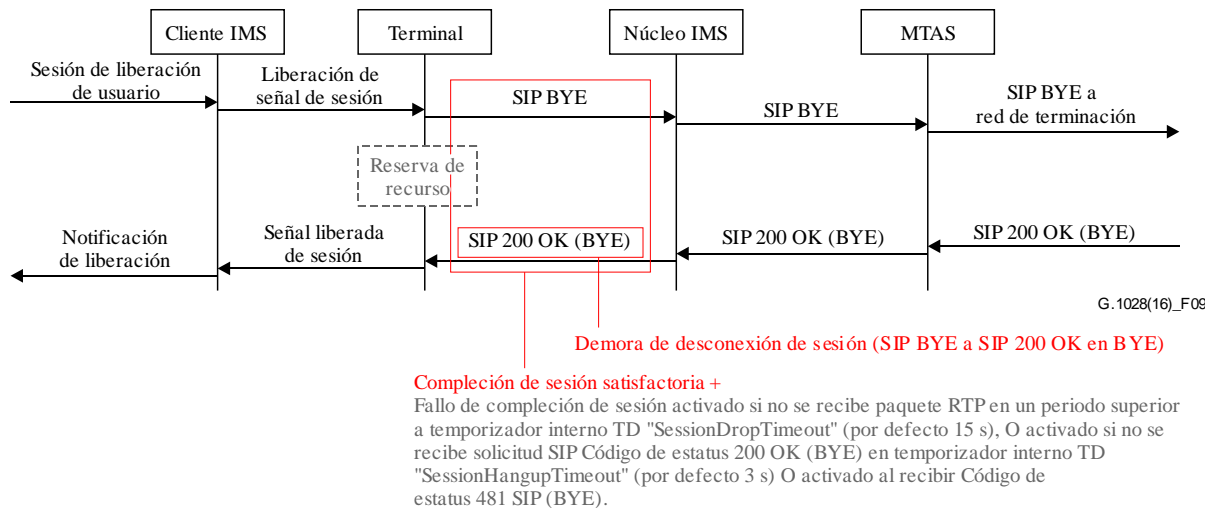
Cliente IMS

Terminal

Núcleo IMS

MTAS

Sesión de liberación de usuario

Liberación de señal de sesión

SIP BYE

SIP BYE

SIP BYE a red de terminación

Reserva de recurso

Notificación de liberación

Señal liberada de sesión

SIP 200 OK (BYE)

SIP 200 OK (BYE)

SIP 200 OK (BYE)

G.1028(16)_F09

Demora de desconexión de sesión (SIP BYE a SIP 200 OK en BYE)

Compleción de sesión satisfactoria +
Fallo de compleción de sesión activado si no se recibe paquete RTP en un periodo superior a temporizador interno TD "SessionDropTimeout" (por defecto 15 s), O activado si no se recibe solicitud SIP Código de estatus 200 OK (BYE) en temporizador interno TD "SessionHangupTimeout" (por defecto 3 s) O activado al recibir Código de estatus 481 SIP (BYE).